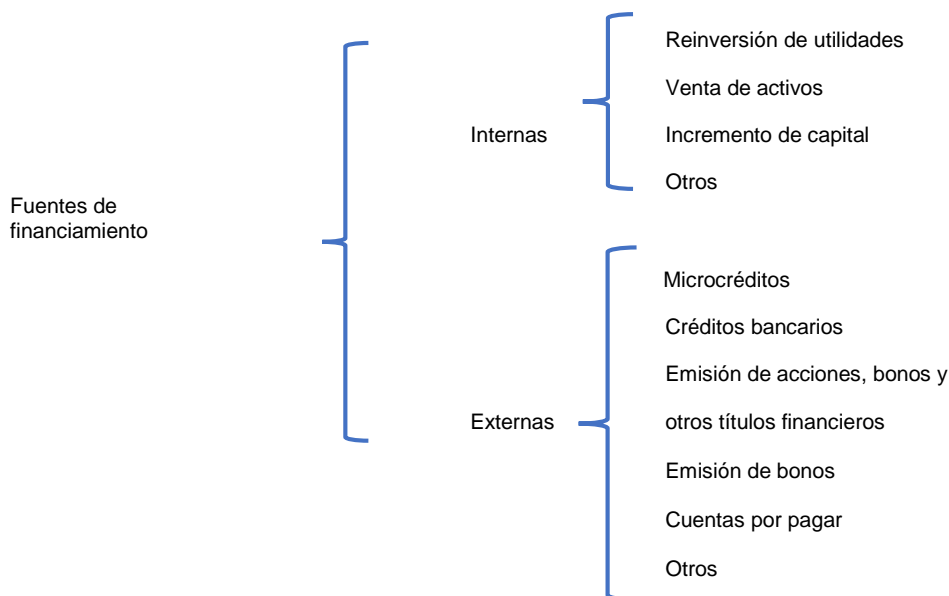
Fuentes de financiamiento

Internas

Reinversión de utilidades

Venta de activos

Incremento de capital

Otros

Externas

Microcréditos

Créditos bancarios

Emisión de acciones, bonos y otros títulos financieros

Emisión de bonos

Cuentas por pagar

Otros